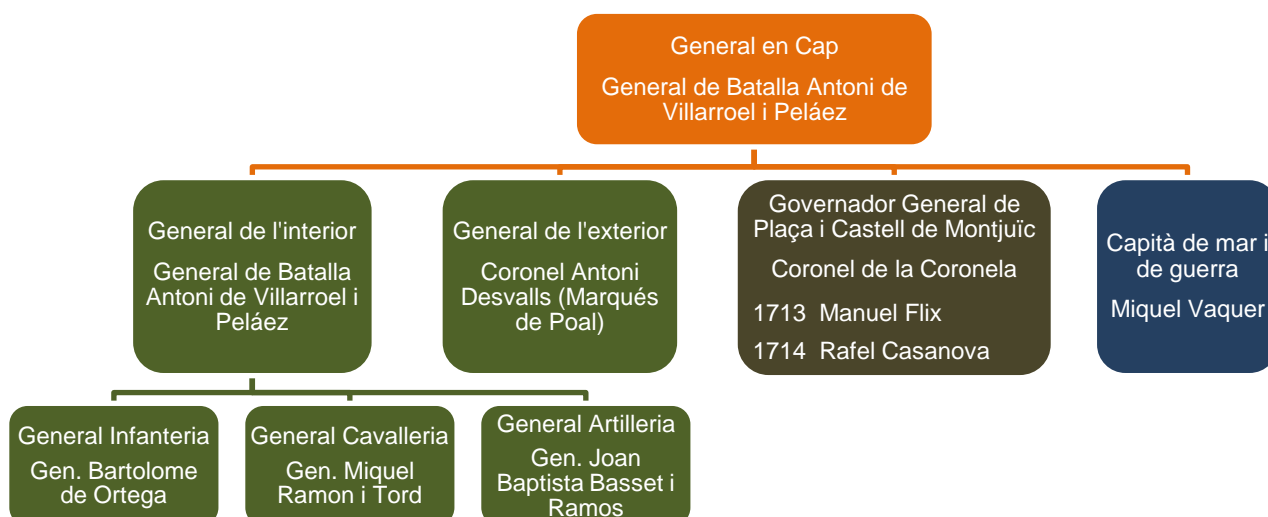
General en Cap

General de Batalla Antoni de Villarroel i Peláez

General de l'interior

General de Batalla Antoni de Villarroel i Peláez

General de l'exterior

Coronel Antoni Desvalls (Marqués de Poal)

Governador General de Plaça i Castell de Montjuïc

Coronel de la Coronela

1713 Manuel Flix

1714 Rafel Casanova

Capità de mar i de guerra

Miquel Vaquer

General Infanteria

Gen. Bartolome de Ortega

General Cavalleria

Gen. Miquel Ramon i Tord

General Artilleria

Gen. Joan Baptista Basset i Ramos